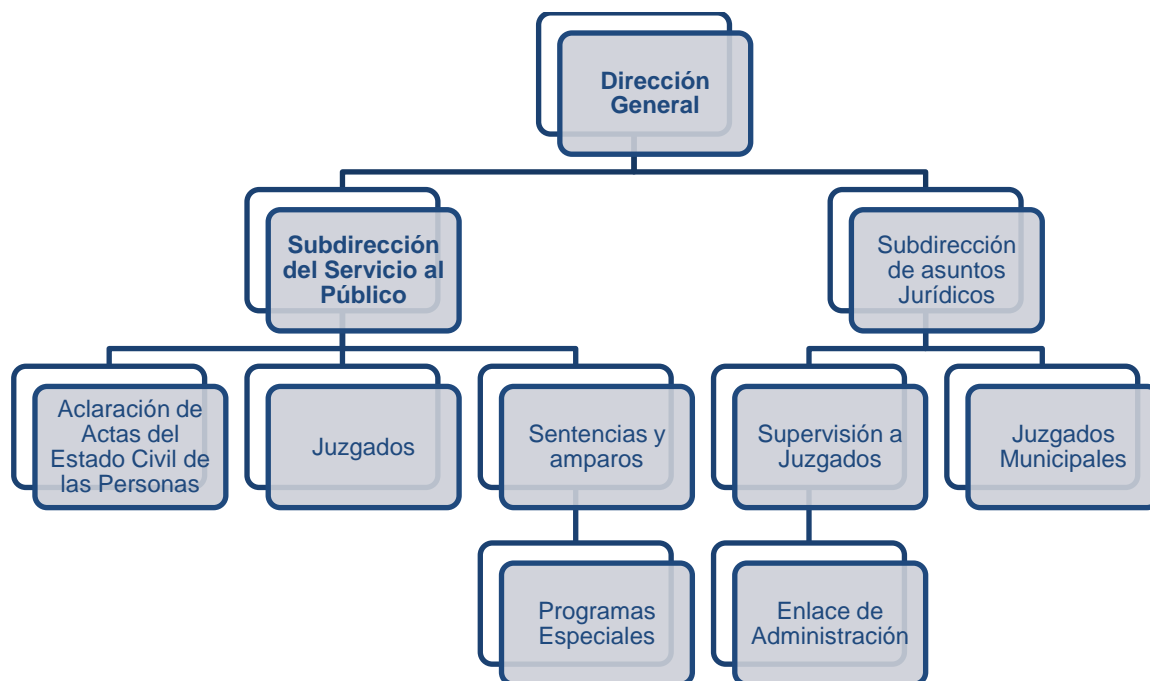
Dirección General

Subdirección del Servicio al Público

Subdirección de asuntos Jurídicos

Aclaración de Actas del Estado Civil de las Personas

Juzgados

Sentencias y amparos

Supervisión a Juzgados

Juzgados Municipales

Programas Especiales

Enlace de Administración